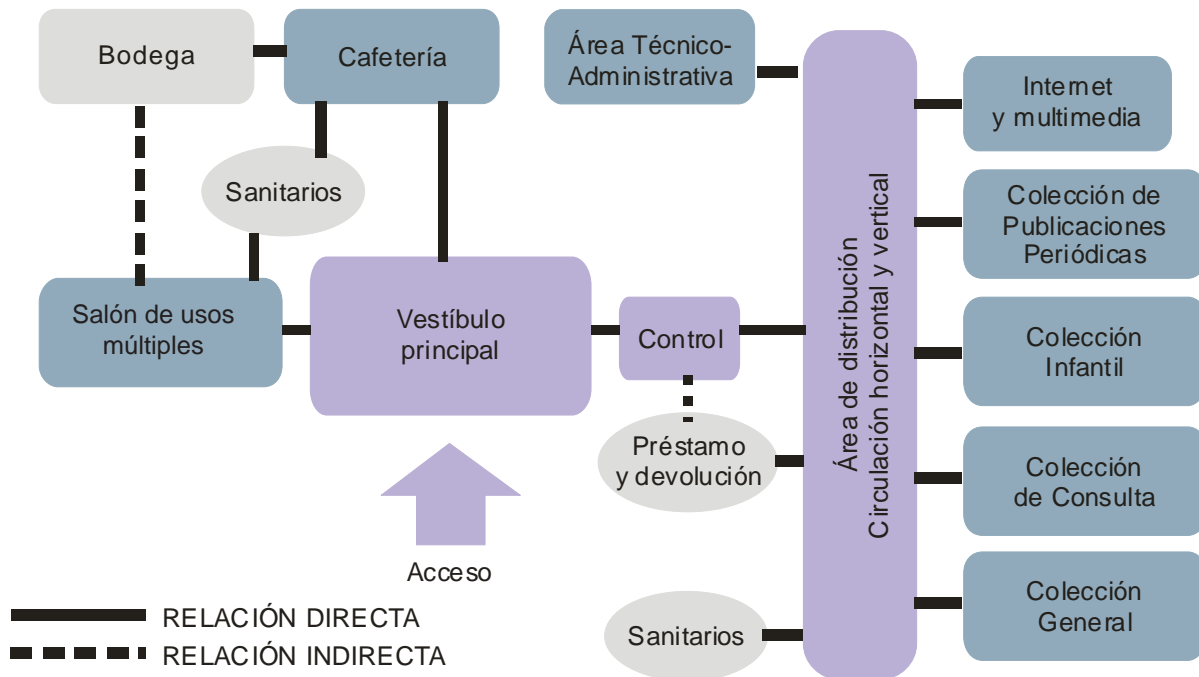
Bodega

Cafetería

Área Técnico-Administrativa

Internet y multimedia

Sanitarios

Colección de Publicaciones Periódicas

Área de distribución
Circulación horizontal y vertical

Salón de usos múltiples

Vestíbulo principal

Control

Colección Infantil

Préstamo y devolución

Colección de Consulta

Acceso

Colección General

Sanitarios

RELACIÓN DIRECTA
RELACIÓN INDIRECTA